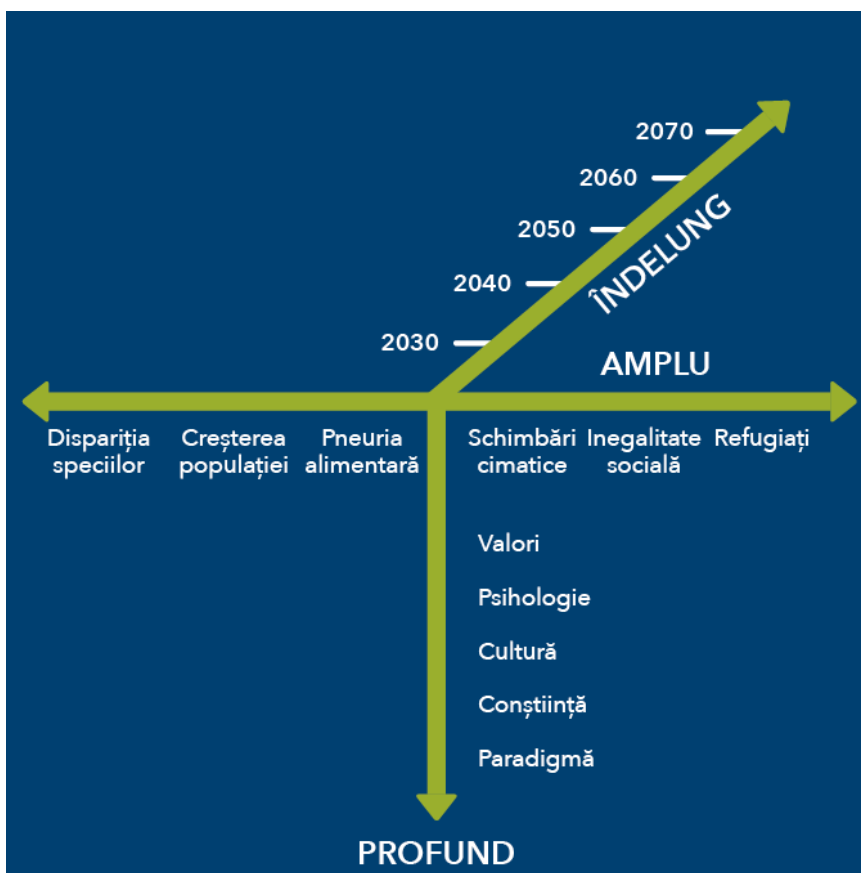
2070
2060
2050
2040
2030
ÎNDELUNG
AMPLU
Dispariția speciilor
Creșterea populației
Pneuria alimentară
Schimbări cimatice
Inegalitate socială
Refugiați
Valori
Psihologie
Cultură
Conștiință
Paradigmă
PROFUND